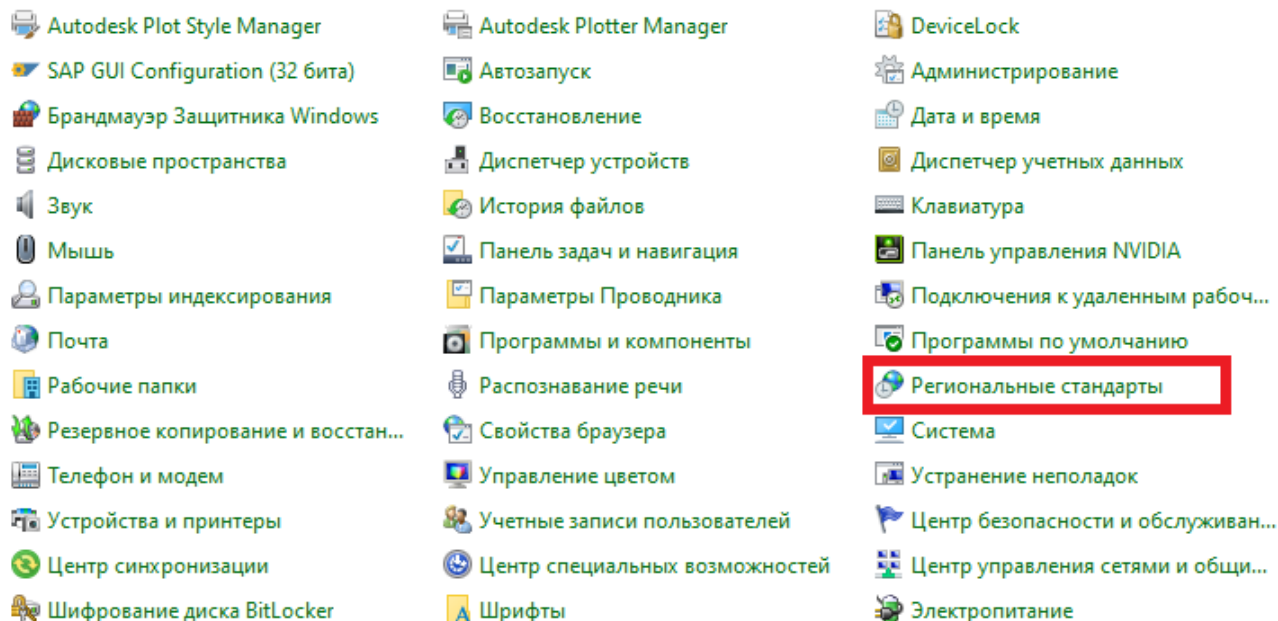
Autodesk Plot Style Manager

SAP GUI Configuration (32 бита)

Брандмауэр Защитника Windows

Дисковые пространства

Звук

Мышь

Параметры индексирования

Почта

Рабочие папки

Резервное копирование и восстан...

Телефон и модем

Устройства и принтеры

Центр синхронизации

Шифрование диска BitLocker

Autodesk Plotter Manager

Автозапуск

Восстановление

Диспетчер устройств

История файлов

Панель задач и навигация

Параметры Проводника

Программы и компоненты

Распознавание речи

Свойства браузера

Управление цветом

Учетные записи пользователей

Центр специальных возможностей

Шрифты

DeviceLock

Администрирование

Дата и время

Диспетчер учетных данных

Клавиатура

Панель управления NVIDIA

Подключения к удаленным рабоч...

Программы по умолчанию

Региональные стандарты

Система

Устранение неполадок

Центр безопасности и обслуживан...

Центр управления сетями и общи...

Электропитание